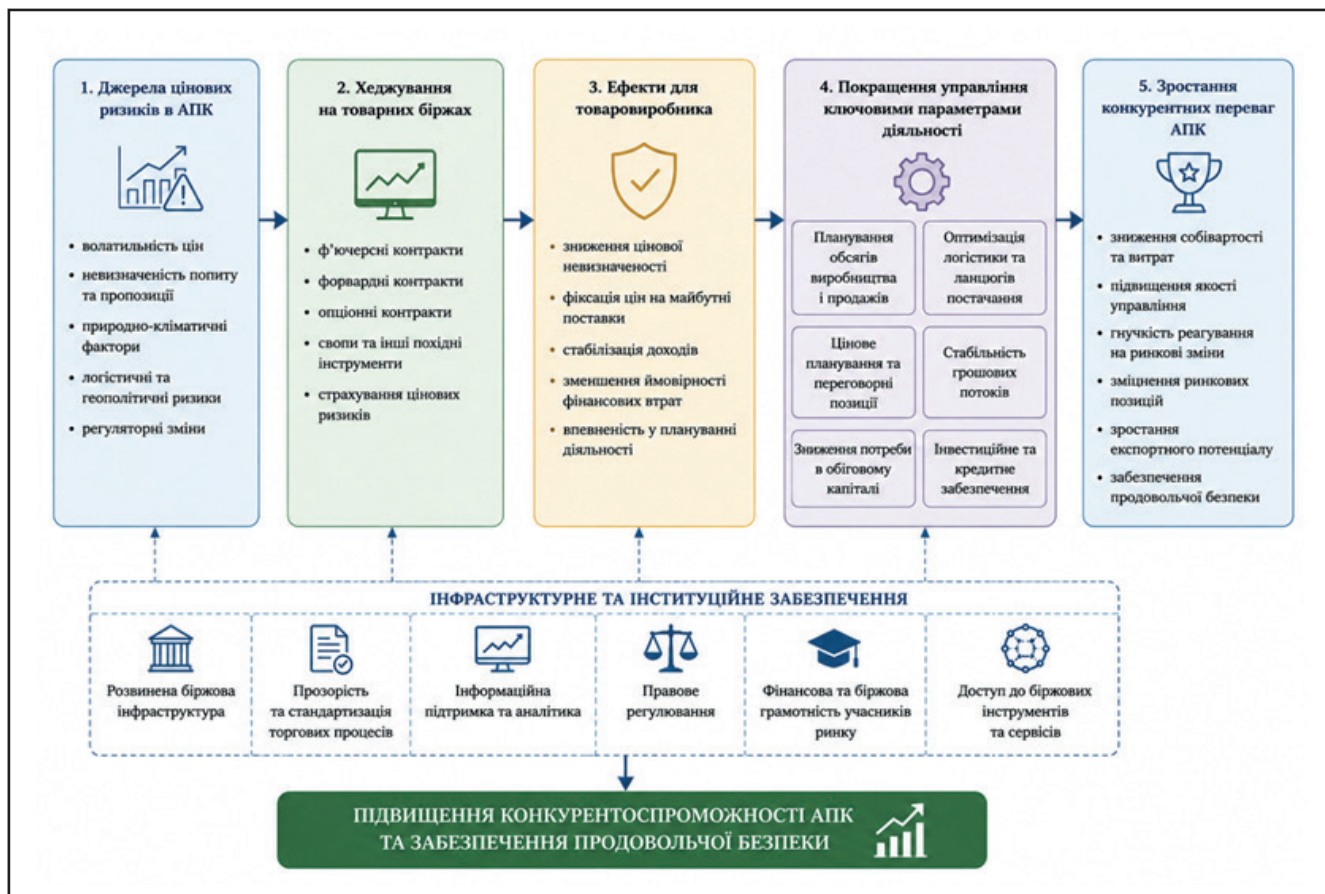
1. Джерела цінових ризиків в АПК

• волатильність цін
• невизначеність попиту та пропозиції
• природно-кліматичні фактори
• логістичні та геополітичні ризики
• регуляторні зміни

2. Хеджування на товарних біржах

• ф'ючерсні контракти
• форвардні контракти
• опціонні контракти
• свопи та інші похідні інструменти
• страхування цінових ризиків

3. Ефекти для товаровиробника

• зниження цінової невизначеності
• фіксація цін на майбутні поставки
• стабілізація доходів
• зменшення ймовірності фінансових втрат
• впевненість у плануванні діяльності

4. Покращення управління ключовими параметрами діяльності

Планування обсягів виробництва і продажів

Оптимізація логістики та ланцюгів постачання

Цінове планування та переговорні позиції

Стабільність грошових потоків

Зниження потреби в обіговому капіталі

Інвестиційне та кредитне забезпечення

5. Зростання конкурентних переваг АПК

• зниження собівартості та витрат
• підвищення якості управління
• гнучкість реагування на ринкові зміни
• зміцнення ринкових позицій
• зростання експортного потенціалу
• забезпечення продовольчої безпеки

ІНФРАСТРУКТУРНЕ ТА ІНСТИТУЦІЙНЕ ЗАБЕЗПЕЧЕННЯ

Розвинена біржова інфраструктура

Прозорість та стандартизація торгових процесів

Інформаційна підтримка та аналітика

Правове регулювання

Фінансова та біржова грамотність учасників ринку

Доступ до біржових інструментів та сервісів

ПІДВИЩЕННЯ КОНКУРЕНТОСПРОМОЖНОСТІ АПК ТА ЗАБЕЗПЕЧЕННЯ ПРОДОВОЛЬЧОЇ БЕЗПЕКИ